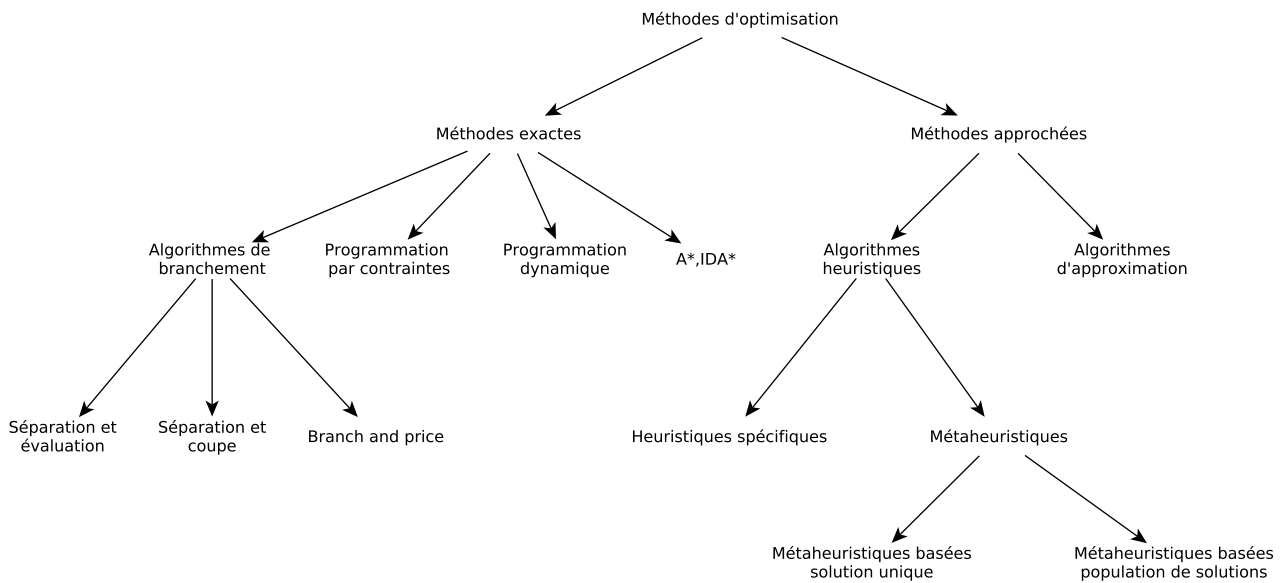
Méthodes d'optimisation

Méthodes exactes

Méthodes approchées

Algorithmes de branchement

Programmation par contraintes

Programmation dynamique

A*,IDA*

Algorithmes heuristiques

Algorithmes d'approximation

Séparation et évaluation

Séparation et coupe

Branch and price

Heuristiques spécifiques

Métaheuristiques

Métaheuristiques basées solution unique

Métaheuristiques basées population de solutions